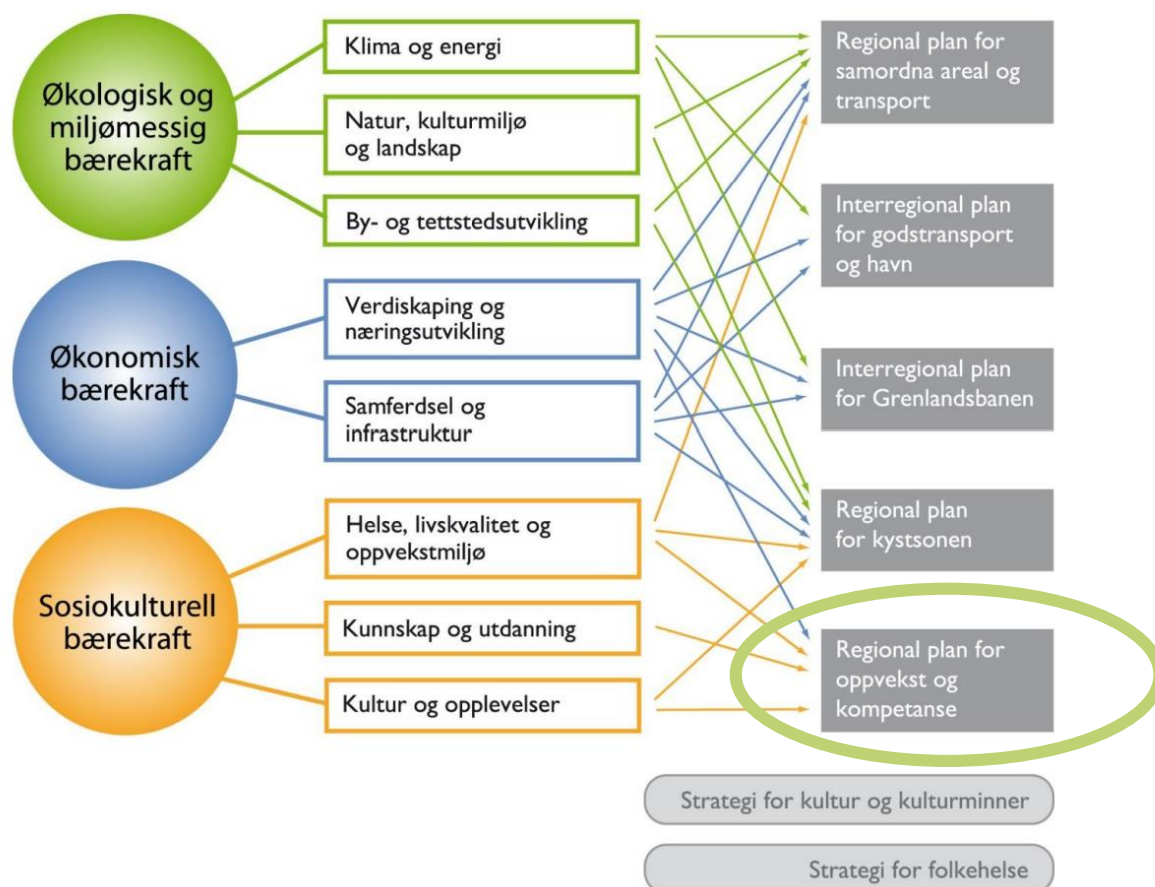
Økologisk og miljømessig bærekraft

Klima og energi

Natur, kulturmiljø og landskap

By- og tettstedsutvikling

Økonomisk bærekraft

Verdiskaping og næringsutvikling

Samferdsel og infrastruktur

Sosiokulturell bærekraft

Helse, livskvalitet og oppvekstmiljø

Kunnskap og utdanning

Kultur og opplevelser

Regional plan for samordna areal og transport

Interregional plan for godstransport og havn

Interregional plan for Grenlandsbanen

Regional plan for kystsonen

Regional plan for oppvekst og kompetanse

Strategi for kultur og kulturminner

Strategi for folkehelse